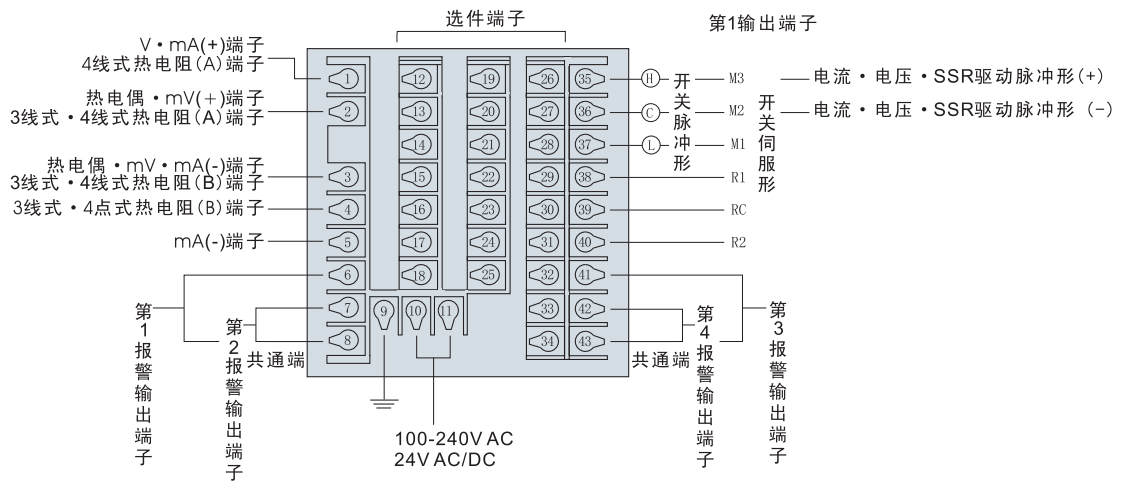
选件端子

第1输出端子

V・mA(+)端子
4线式热电阻(A)端子

热电偶・mV(+)端子
3线式・4线式热电阻(A)端子

热电偶・mV・mA(-)端子
3线式・4线式热电阻(B)端子

3线式・4点式热电阻(B)端子

mA(-)端子

1 2 3 4 5 6 7 8 9 10 11 12 13 14 15 16 17 18 19 20 21 22 23 24 25 26 27 28 29 30 31 32 33 34 35 36 37 38 39 40 41 42 43

H C L

开关脉冲形

M3 M2 M1 R1 RC R2

电流・电压・SSR驱动脉冲形(+)

电流・电压・SSR驱动脉冲形(-)

开关伺服形

第1报警输出端子

第2报警输出端子

共通端

100-240V AC
24V AC/DC

共通端

第4报警输出端子

第3报警输出端子